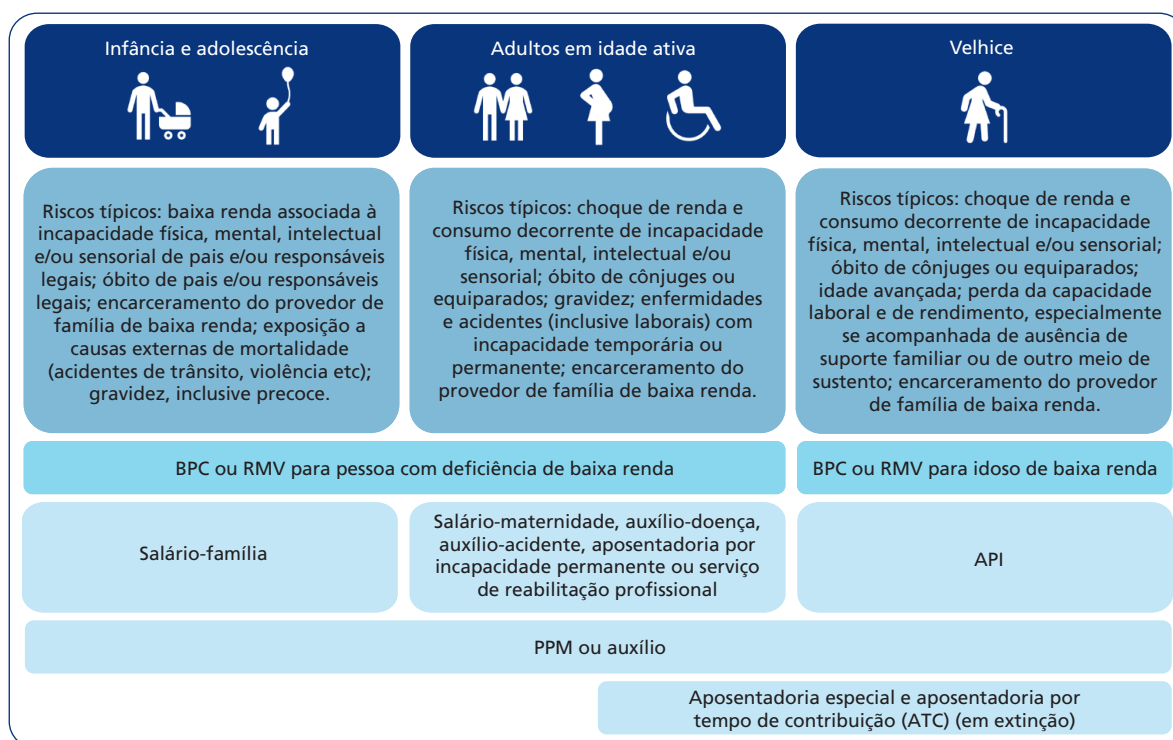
Infância e adolescência

Adultos em idade ativa

Velhice

Riscos típicos: baixa renda associada à incapacidade física, mental, intelectual e/ou sensorial de pais e/ou responsáveis legais; óbito de pais e/ou responsáveis legais; encarceramento do provedor de família de baixa renda; exposição a causas externas de mortalidade (acidentes de trânsito, violência etc); gravidez, inclusive precoce.

Riscos típicos: choque de renda e consumo decorrente de incapacidade física, mental, intelectual e/ou sensorial; óbito de cônjuges ou equiparados; gravidez; enfermidades e acidentes (inclusive laborais) com incapacidade temporária ou permanente; encarceramento do provedor de família de baixa renda.

Riscos típicos: choque de renda e consumo decorrente de incapacidade física, mental, intelectual e/ou sensorial; óbito de cônjuges ou equiparados; idade avançada; perda da capacidade laboral e de rendimento, especialmente se acompanhada de ausência de suporte familiar ou de outro meio de sustento; encarceramento do provedor de família de baixa renda.

BPC ou RMV para pessoa com deficiência de baixa renda

BPC ou RMV para idoso de baixa renda

Salário-família

Salário-maternidade, auxílio-doença, auxílio-acidente, aposentadoria por incapacidade permanente ou serviço de reabilitação profissional

API

PPM ou auxílio

Aposentadoria especial e aposentadoria por tempo de contribuição (ATC) (em extinção)